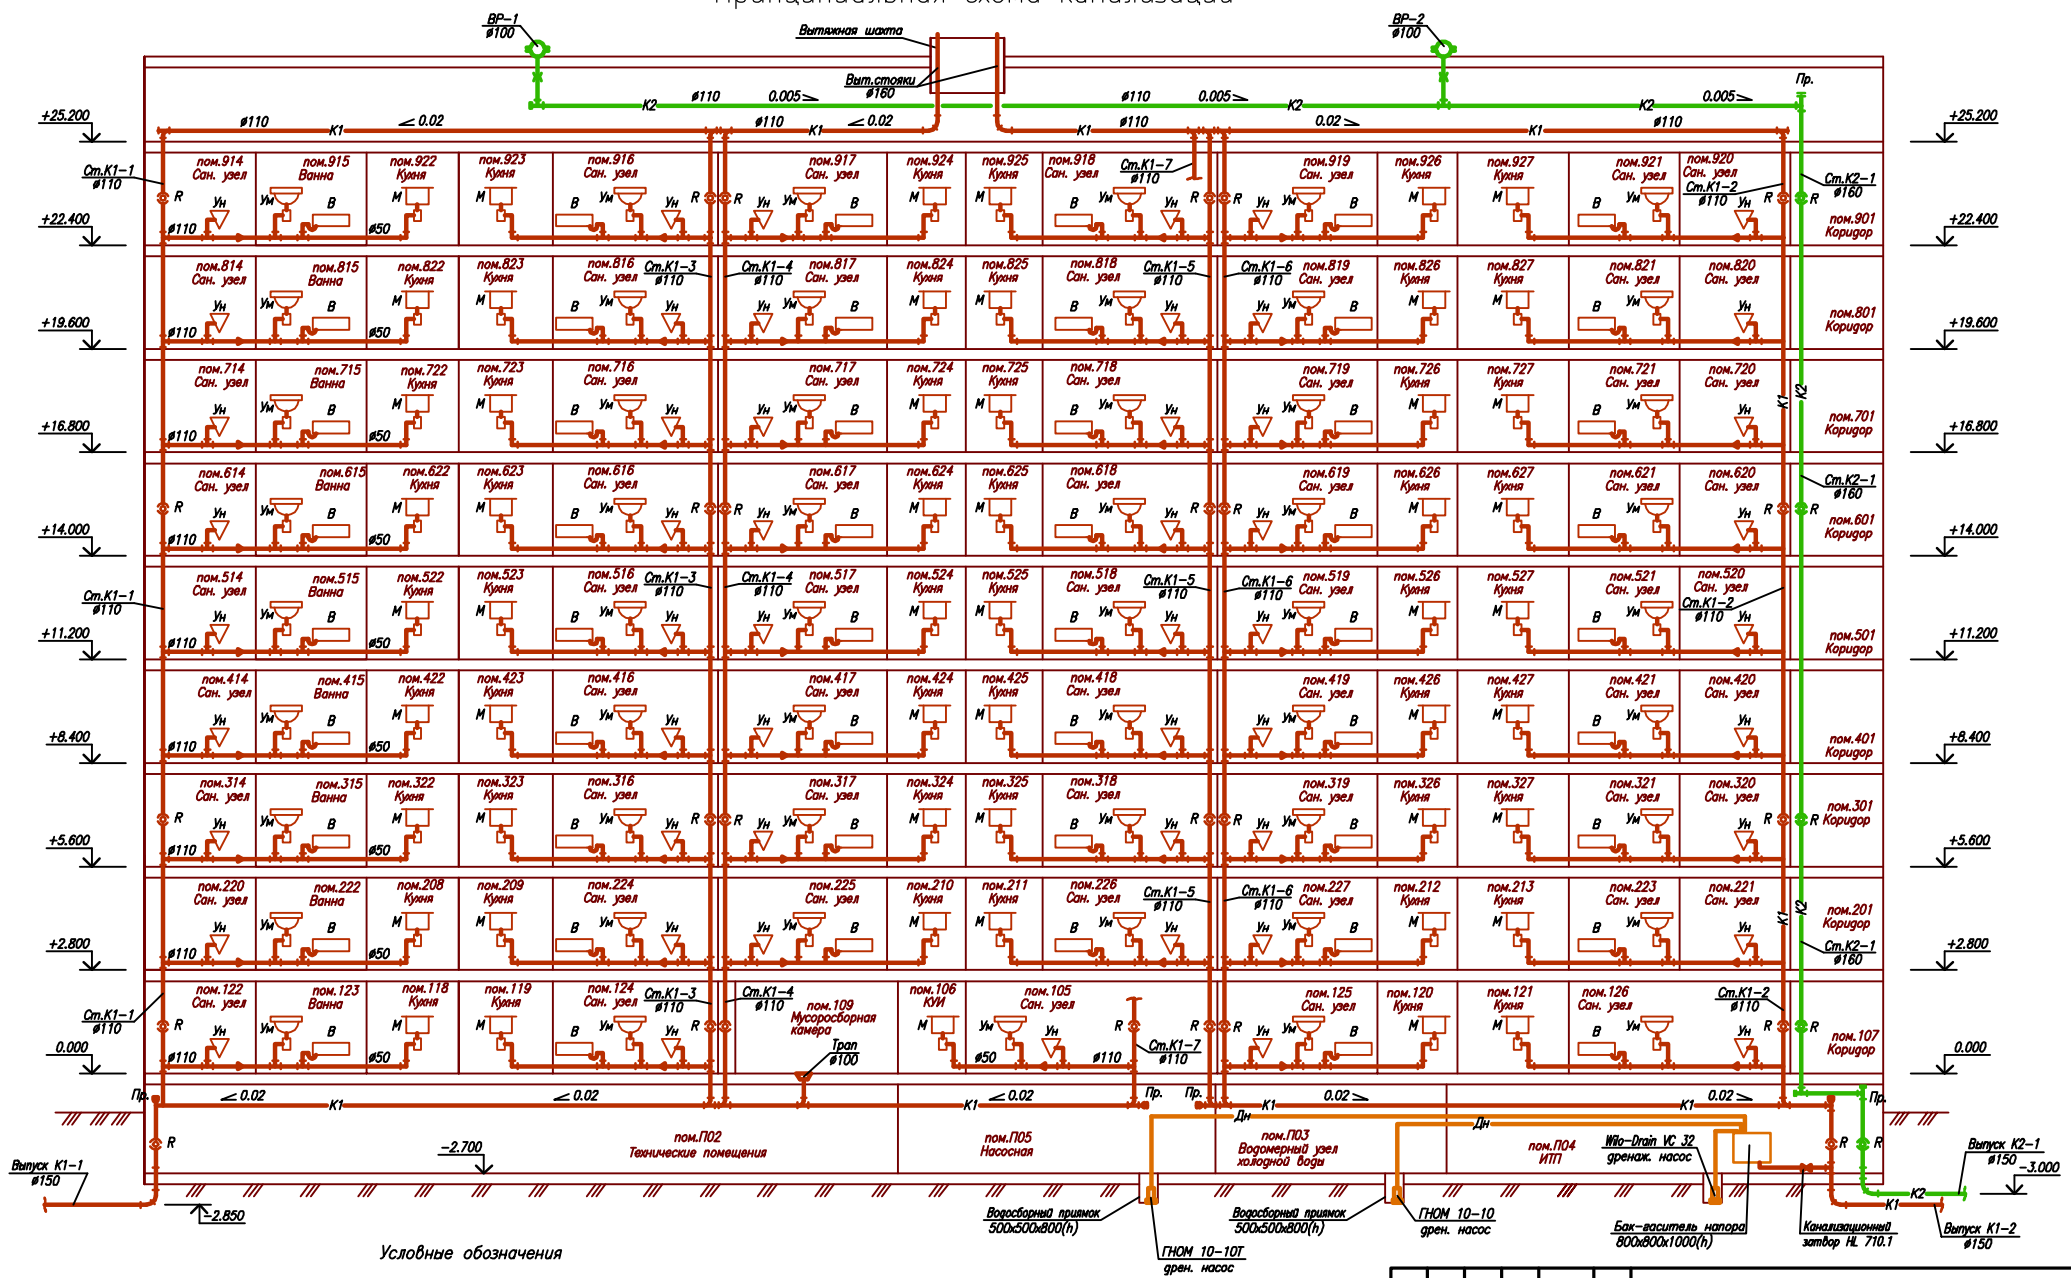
Принципиальная схема канализации

ВР-1
ø100

ВР-2
ø100

Вытяжная шахта
Выт.стояки
ø160

Пр.

+25.200 ø110 К1 0.02 ø110 К1 0.02 К1 ø110 0.02 К1 ø110
К2 ø110 0.005 ø110 0.005 К2 К2 0.005

Ст.К1-1
ø110

пом.914 Сан. узел
пом.915 Ванна
пом.922 Кухня
пом.923 Кухня
пом.916 Сан. узел
пом.917 Сан. узел
пом.924 Кухня
пом.925 Кухня
пом.918 Сан. узел
Ст.К1-7 ø110
пом.919 Сан. узел
пом.926 Кухня
пом.927 Кухня
пом.921 Сан. узел
пом.920 Сан. узел
Ст.К1-2 ø110
Ст.К2-1 ø160
пом.901 Коридор

+22.400

пом.814 Сан. узел
пом.815 Ванна
пом.822 Кухня
пом.823 Кухня
пом.816 Сан. узел
Ст.К1-3 ø110
Ст.К1-4 ø110
пом.817 Сан. узел
пом.824 Кухня
пом.825 Кухня
пом.818 Сан. узел
Ст.К1-5 ø110
Ст.К1-6 ø110
пом.819 Сан. узел
пом.826 Кухня
пом.827 Кухня
пом.821 Сан. узел
пом.820 Сан. узел
пом.801 Коридор

+19.600

пом.714 Сан. узел
пом.715 Ванна
пом.722 Кухня
пом.723 Кухня
пом.716 Сан. узел
пом.717 Сан. узел
пом.724 Кухня
пом.725 Кухня
пом.718 Сан. узел
пом.719 Сан. узел
пом.726 Кухня
пом.727 Кухня
пом.721 Сан. узел
пом.720 Сан. узел
пом.701 Коридор

+16.800

пом.614 Сан. узел
пом.615 Ванна
пом.622 Кухня
пом.623 Кухня
пом.616 Сан. узел
пом.617 Сан. узел
пом.624 Кухня
пом.625 Кухня
пом.618 Сан. узел
пом.619 Сан. узел
пом.626 Кухня
пом.627 Кухня
пом.621 Сан. узел
пом.620 Сан. узел
Ст.К2-1 ø160
пом.601 Коридор

+14.000

Ст.К1-1 ø110
пом.514 Сан. узел
пом.515 Ванна
пом.522 Кухня
пом.523 Кухня
пом.516 Сан. узел
Ст.К1-3 ø110
Ст.К1-4 ø110
пом.517 Сан. узел
пом.524 Кухня
пом.525 Кухня
пом.518 Сан. узел
Ст.К1-5 ø110
Ст.К1-6 ø110
пом.519 Сан. узел
пом.526 Кухня
пом.527 Кухня
пом.521 Сан. узел
пом.520 Сан. узел
Ст.К1-2 ø110
пом.501 Коридор

+11.200

пом.414 Сан. узел
пом.415 Ванна
пом.422 Кухня
пом.423 Кухня
пом.416 Сан. узел
пом.417 Сан. узел
пом.424 Кухня
пом.425 Кухня
пом.418 Сан. узел
пом.419 Сан. узел
пом.426 Кухня
пом.427 Кухня
пом.421 Сан. узел
пом.420 Сан. узел
пом.401 Коридор

+8.400

пом.314 Сан. узел
пом.315 Ванна
пом.322 Кухня
пом.323 Кухня
пом.316 Сан. узел
пом.317 Сан. узел
пом.324 Кухня
пом.325 Кухня
пом.318 Сан. узел
пом.319 Сан. узел
пом.326 Кухня
пом.327 Кухня
пом.321 Сан. узел
пом.320 Сан. узел
пом.301 Коридор

+5.600

пом.220 Сан. узел
пом.222 Ванна
пом.208 Кухня
пом.209 Кухня
пом.224 Сан. узел
пом.225 Сан. узел
пом.210 Кухня
пом.211 Кухня
пом.226 Сан. узел
Ст.К1-5 ø110
Ст.К1-6 ø110
пом.227 Сан. узел
пом.212 Кухня
пом.213 Кухня
пом.223 Сан. узел
пом.221 Сан. узел
пом.201 Коридор
Ст.К2-1 ø160

+2.800

Ст.К1-1 ø110
пом.122 Сан. узел
пом.123 Ванна
пом.118 Кухня
пом.119 Кухня
пом.124 Сан. узел
Ст.К1-3 ø110
Ст.К1-4 ø110
пом.109 Мусоросборная камера
Трап ø100
пом.106 КУИ
пом.105 Сан. узел
Ст.К1-7 ø110
пом.125 Сан. узел
пом.120 Кухня
пом.121 Кухня
пом.126 Сан. узел
Ст.К1-2 ø110
пом.107 Коридор

0.000

Ум Ун В М R ø110 ø50 К1 К2

Пр. 0.02 К1 0.02 К1 0.02 Пр. Пр. Дн К1 0.02 К1 0.02 Пр. Дн

-2.700
пом.П02 Технические помещения
пом.П05 Насосная
пом.П03 Водомерный узел холодной воды
пом.П04 ИТП
Wilo-Drain VC 32 дренаж. насос

Выпуск К1-1 ø150
-2.850
Водосборный приямок 500х500х800(h)
ГНОМ 10-10Т дрен. насос
Водосборный приямок 500х500х800(h)
ГНОМ 10-10 дрен. насос
Бак-гаситель напора 800х800х1000(h)
Канализационный затвор HL 710.1
Выпуск К2-1 ø150
-3.000
Выпуск К1-2 ø150

Условные обозначения